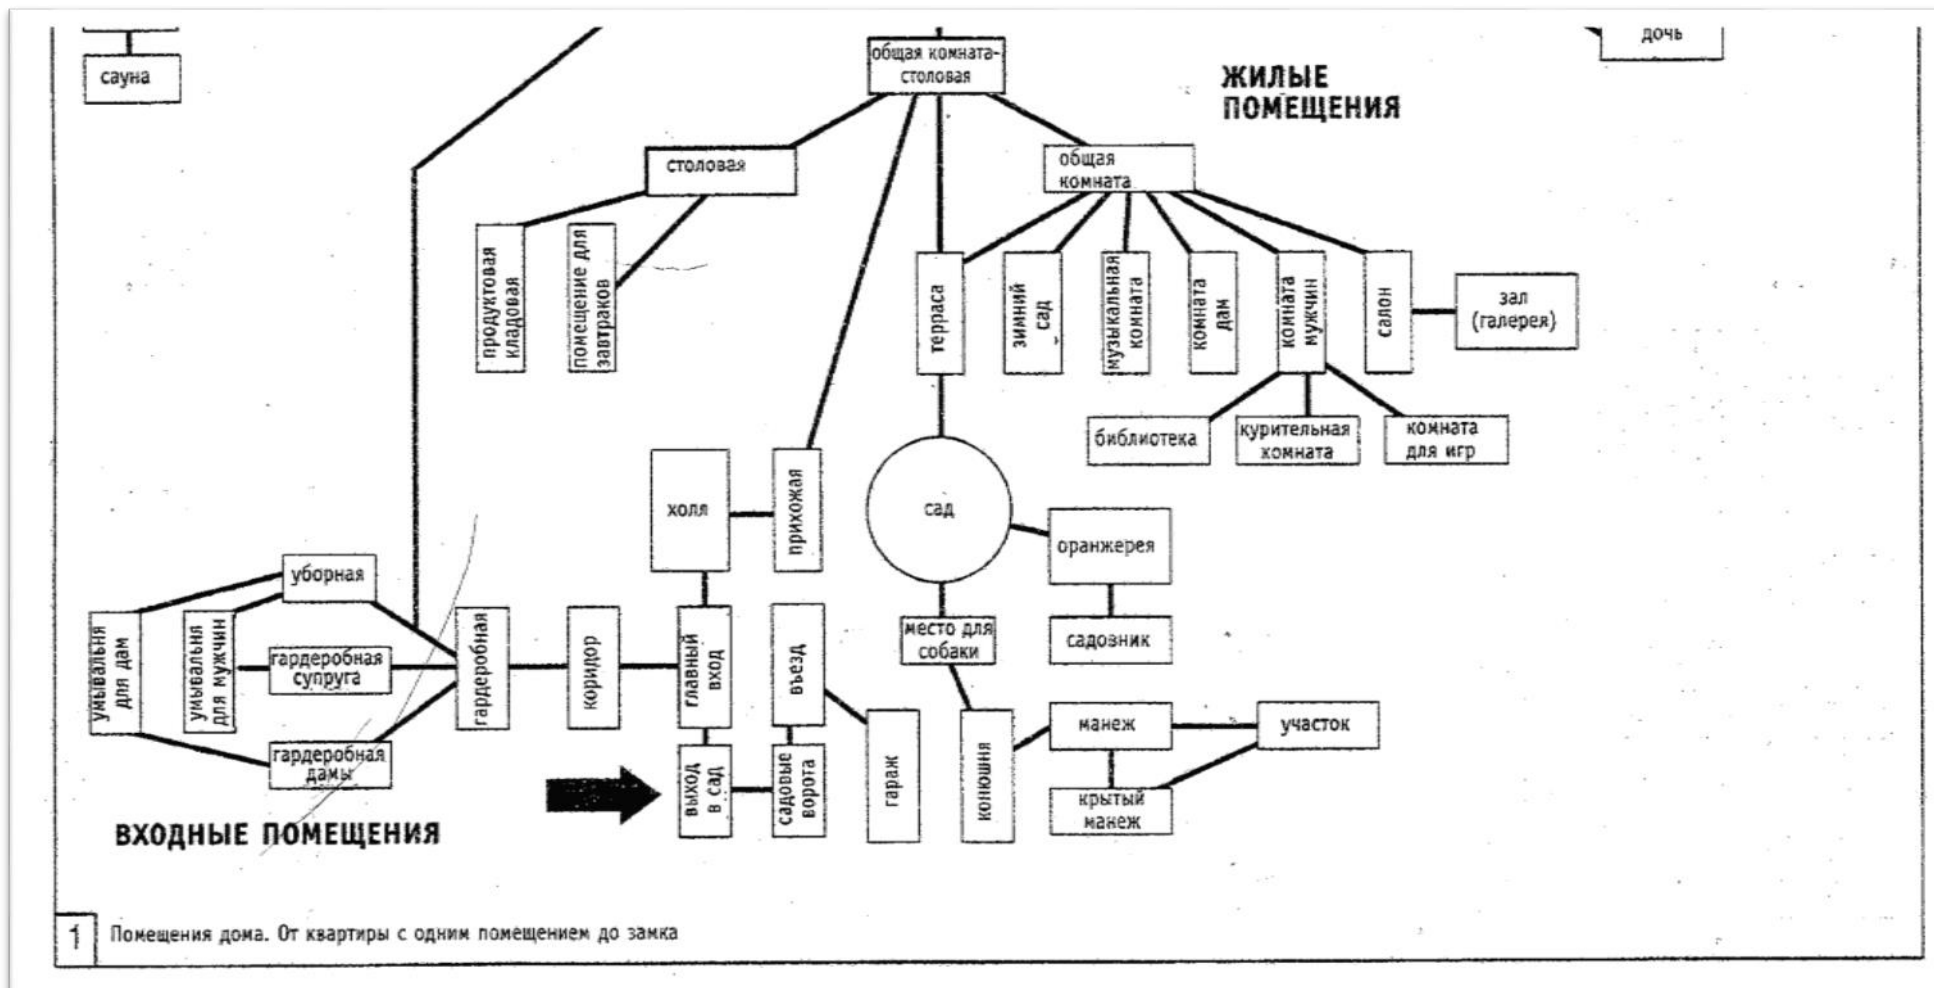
сауна

общая комната-столовая

дочь

ЖИЛЫЕ ПОМЕЩЕНИЯ

столовая

общая комната

продуктовая кладовая

помещение для завтраков

терраса

зимний сад

музыкальная комната

комната дам

комната мужчин

салон

зал (галерея)

библиотека

курительная комната

комната для игр

холл

прихожая

сад

оранжерея

уборная

умывальня для дам

умывальня для мужчин

гардеробная супруга

гардеробная

коридор

главный вход

въезд

место для собаки

садовник

гардеробная дамы

выход в сад

садовые ворота

гараж

конюшня

манеж

участок

крытый манеж

ВХОДНЫЕ ПОМЕЩЕНИЯ

1 Помещения дома. От квартиры с одним помещением до замка